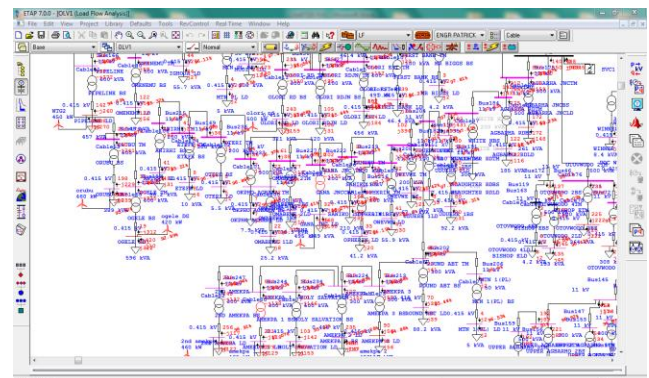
ETAP 7.0.0 - [OLV1 (Load Flow Analysis)]
File Edit View Project Library Defaults Tools RevControl Real Time Window Help
Base
OLV1
Normal
LF
ENGR PATRICK
Cable

0.415 kV
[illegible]
55.7 kVA
0.415 kV
0.415 kV
456 kVA
0.415 kV
0.415 kV
4.2 kVA
Bus149
Bus19
11 kV
Bus226
Bus145
11 kV
0.415 kV
0.415 kV
55.9 kVA
41.2 kVA
25.2 kVA
556 kVA
0.415 kV
4.2 kVA
0.415 kV
0.415 kV
6 kVA
Cable
Cable
Cable
Cable
11 kV
11 kV